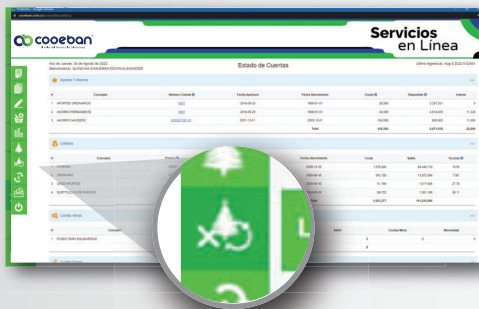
cooeban

Servicios en Línea

Hoy es Jueves, 04 de Agosto de 2022

Estado de Cuentas

Aportes Y Ahorros

| # | Concepto | Número Cuenta | Fecha Apertura | Fecha Vencimiento | Cuota | Disponible | Interés |
|---|---|---|---|---|---|---|---|
| 1 | APORTES ORDINARIOS | | 2016-06-28 | 1900-01-01 | 28,000 | | |
| 2 | AHORRO PERMANENTE | | 2016-06-28 | 1900-01-01 | 30,000 | | |
| 3 | AHORRO NAVIDEÑO | | 2021-12-01 | 2022-12-01 | 100,000 | | |
| | | | | Total | 158,000 | | |

Créditos

| # | Concepto | | | Fecha Vencimiento | Cuota | Saldo | Vr.Cuota |
|---|---|---|---|---|---|---|---|
| 1 | CONSUMO | | | | | | |
| 2 | ORDINARIO | | | | | | |
| 3 | LIBRE APORTES | | | | | | |
| 4 | | | | | | | |
| | | | | | | | |

Cuentas Varias

| # | Concepto | | | | Saldo | Cuotas Mora | Morosidad |
|---|---|---|---|---|---|---|---|
| 1 | FONDO PARA SOLIDARIDAD | | | | 0 | 0 | 0 |